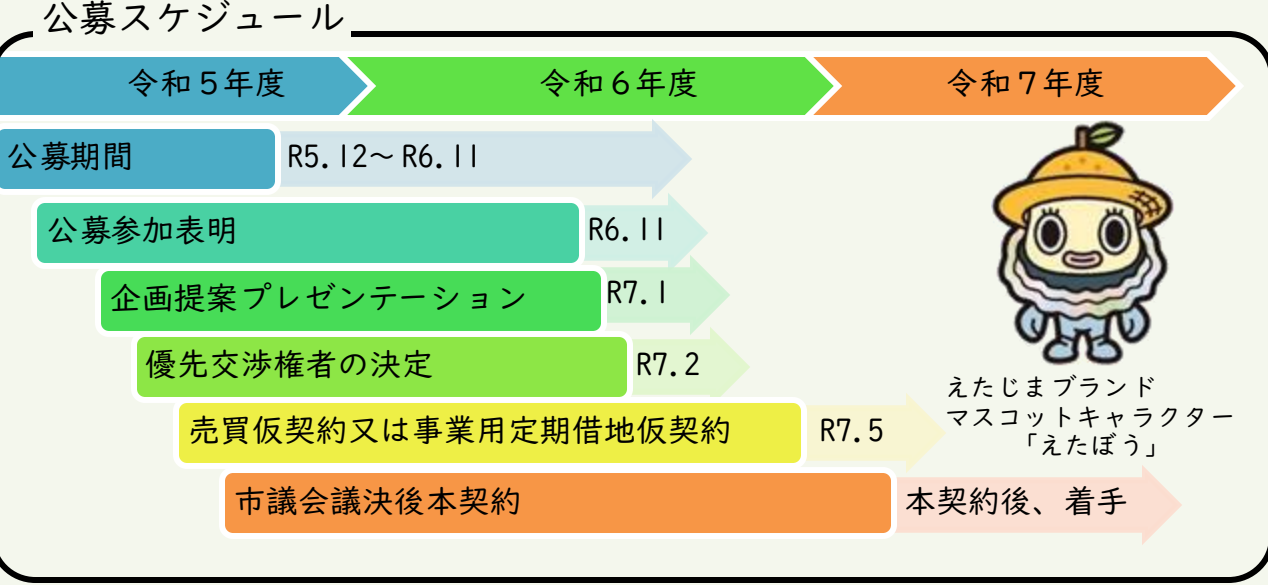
公募スケジュール

令和５年度

令和６年度

令和７年度

公募期間　R5.12～R6.11

公募参加表明　R6.11

企画提案プレゼンテーション　R7.1

優先交渉権者の決定　R7.2

売買仮契約又は事業用定期借地仮契約　R7.5

市議会議決後本契約　本契約後、着手

えたじまブランド
マスコットキャラクター
「えたぼう」